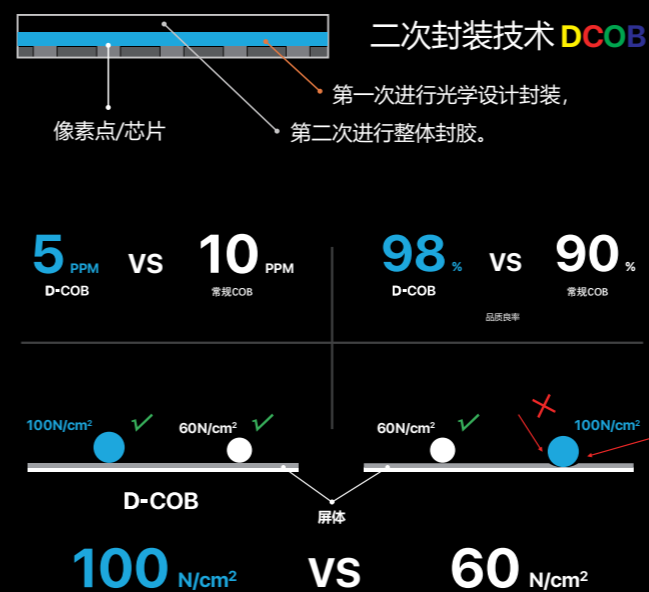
二次封装技术 DCOB

第一次进行光学设计封装，

像素点/芯片

第二次进行整体封胶。

5 PPM VS 10 PPM

D-COB 常规COB

98 % VS 90 %

D-COB 常规COB

品质良率

100N/cm$^2$ 60N/cm$^2$

60N/cm$^2$ 100N/cm$^2$

D-COB

屏体

100 N/cm$^2$ VS 60 N/cm$^2$